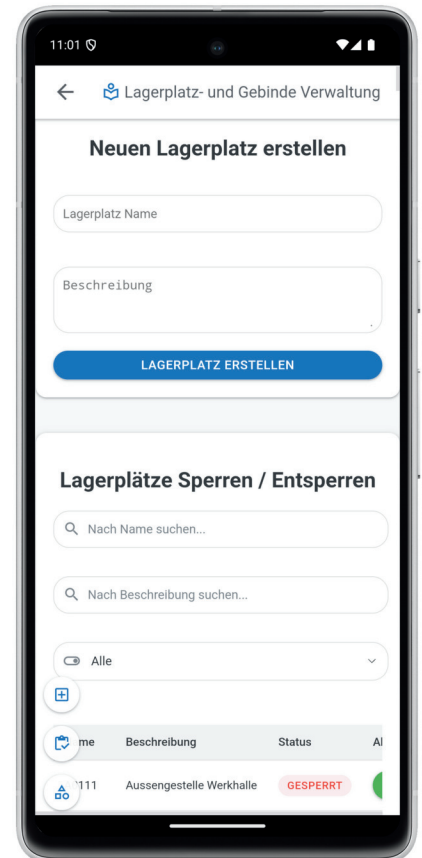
11:01

Lagerplatz- und Gebinde Verwaltung

Neuen Lagerplatz erstellen

Lagerplatz Name

Beschreibung

LAGERPLATZ ERSTELLEN

Lagerplätze Sperren / Entsperren

Nach Name suchen...

Nach Beschreibung suchen...

Alle

| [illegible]me | Beschreibung | Status | A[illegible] |
|---|---|---|---|
| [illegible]111 | Aussengestelle Werkhalle | GESPERRT | |